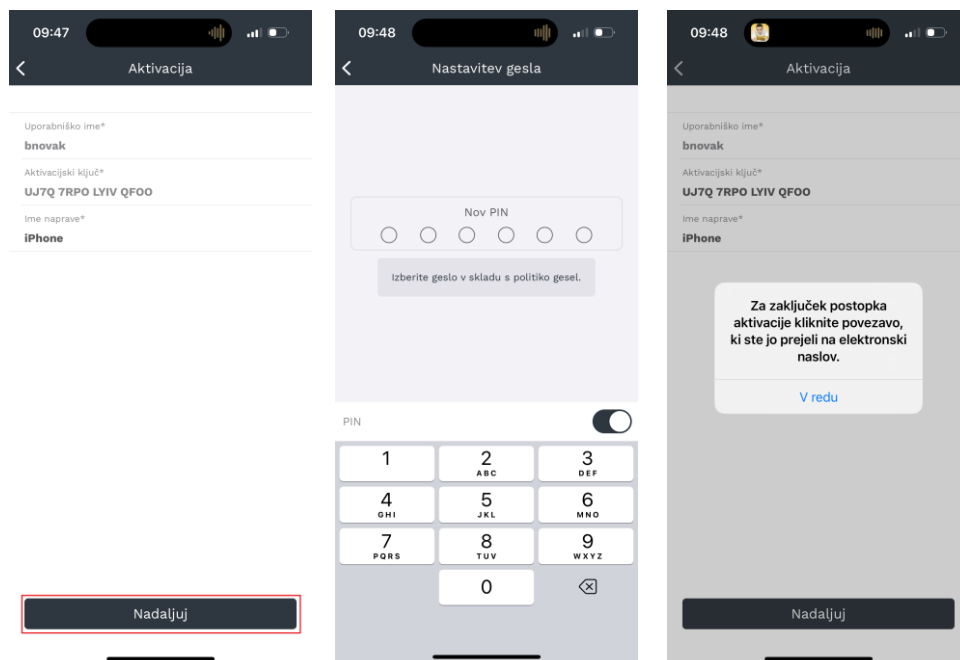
09:47

Aktivacija

Uporabniško ime*
bnovak

Aktivacijski ključ*
UJ7Q 7RPO LYIV QFOO

Ime naprave*
iPhone

Nadaljuj

09:48

Nastavitev gesla

Nov PIN

Izberite geslo v skladu s politiko gesel.

PIN

1
2 ABC
3 DEF
4 GHI
5 JKL
6 MNO
7 PQRS
8 TUV
9 WXYZ
0

09:48

Aktivacija

Uporabniško ime*
bnovak

Aktivacijski ključ*
UJ7Q 7RPO LYIV QFOO

Ime naprave*
iPhone

Za zaključek postopka aktivacije kliknite povezavo, ki ste jo prejeli na elektronski naslov.

V redu

Nadaljuj